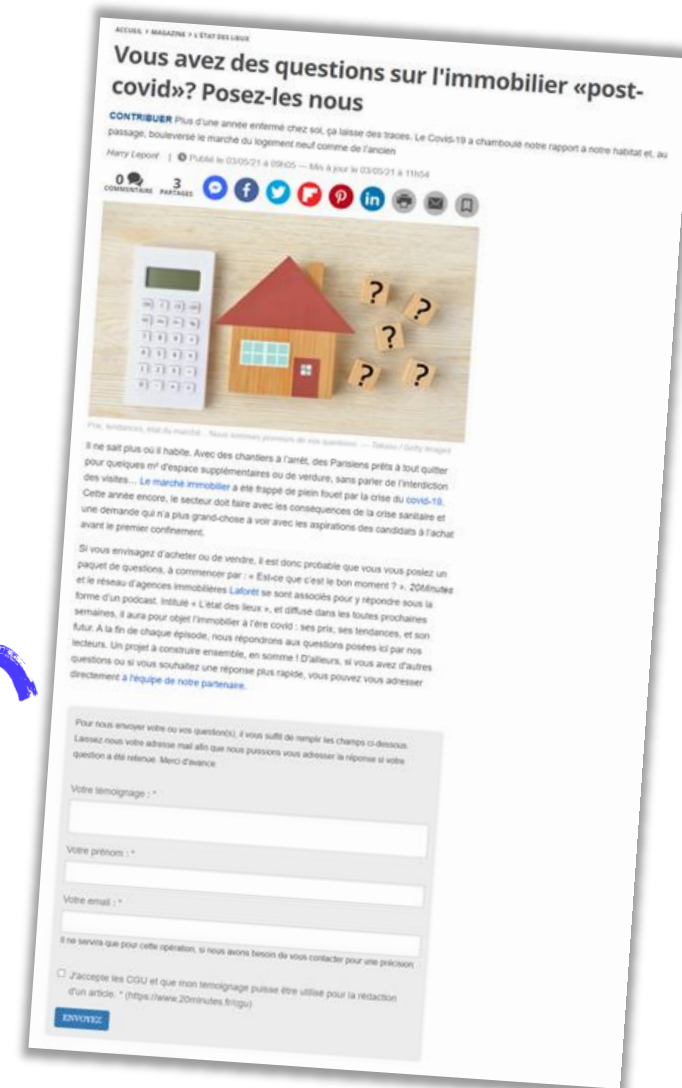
ACCUEIL > MAGAZINE > L'ÉTAT DES LIEUX

Vous avez des questions sur l'immobilier «post-covid»? Posez-les nous

CONTRIBUER Plus d'une année enfermé chez soi, ça laisse des traces. Le Covid-19 a chamboulé notre rapport à notre habitat et, au passage, bouleversé le marché du logement neuf comme de l'ancien

Harry Lepoint | Publié le 03/05/21 à 09h05 — Mis à jour le 03/05/21 à 11h54

0 COMMENTAIRE 3 PARTAGES

Prix, tendances, état du marché... Nous sommes preneurs de vos questions — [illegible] / Getty Images

Il ne sait plus où il habite. Avec des chantiers à l'arrêt, des Parisiens prêts à tout quitter pour quelques m² d'espace supplémentaires ou de verdure, sans parler de l'interdiction des visites… Le marché immobilier a été frappé de plein fouet par la crise du covid-19. Cette année encore, le secteur doit faire avec les conséquences de la crise sanitaire et une demande qui n'a plus grand-chose à voir avec les aspirations des candidats à l'achat avant le premier confinement.

Si vous envisagez d'acheter ou de vendre, il est donc probable que vous vous posiez un paquet de questions, à commencer par : « Est-ce que c'est le bon moment ? ». 20Minutes et le réseau d'agences immobilières Laforêt se sont associés pour y répondre sous la forme d'un podcast. Intitulé « L'état des lieux », et diffusé dans les toutes prochaines semaines, il aura pour objet l'immobilier à l'ère covid : ses prix, ses tendances, et son futur. A la fin de chaque épisode, nous répondrons aux questions posées ici par nos lecteurs. Un projet à construire ensemble, en somme ! D'ailleurs, si vous avez d'autres questions ou si vous souhaitez une réponse plus rapide, vous pouvez vous adresser directement à l'équipe de notre partenaire.

Pour nous envoyer votre ou vos question(s), il vous suffit de remplir les champs ci-dessous. Laissez nous votre adresse mail afin que nous puissions vous adresser la réponse si votre question a été retenue. Merci d'avance.

Votre témoignage : *

Votre prénom : *

Votre email : *

Il ne servira que pour cette opération, si nous avons besoin de vous contacter pour une précision

J'accepte les CGU et que mon témoignage puisse être utilisé pour la rédaction d'un article. * (https://www.20minutes.fr/cgu)

ENVOYEZ